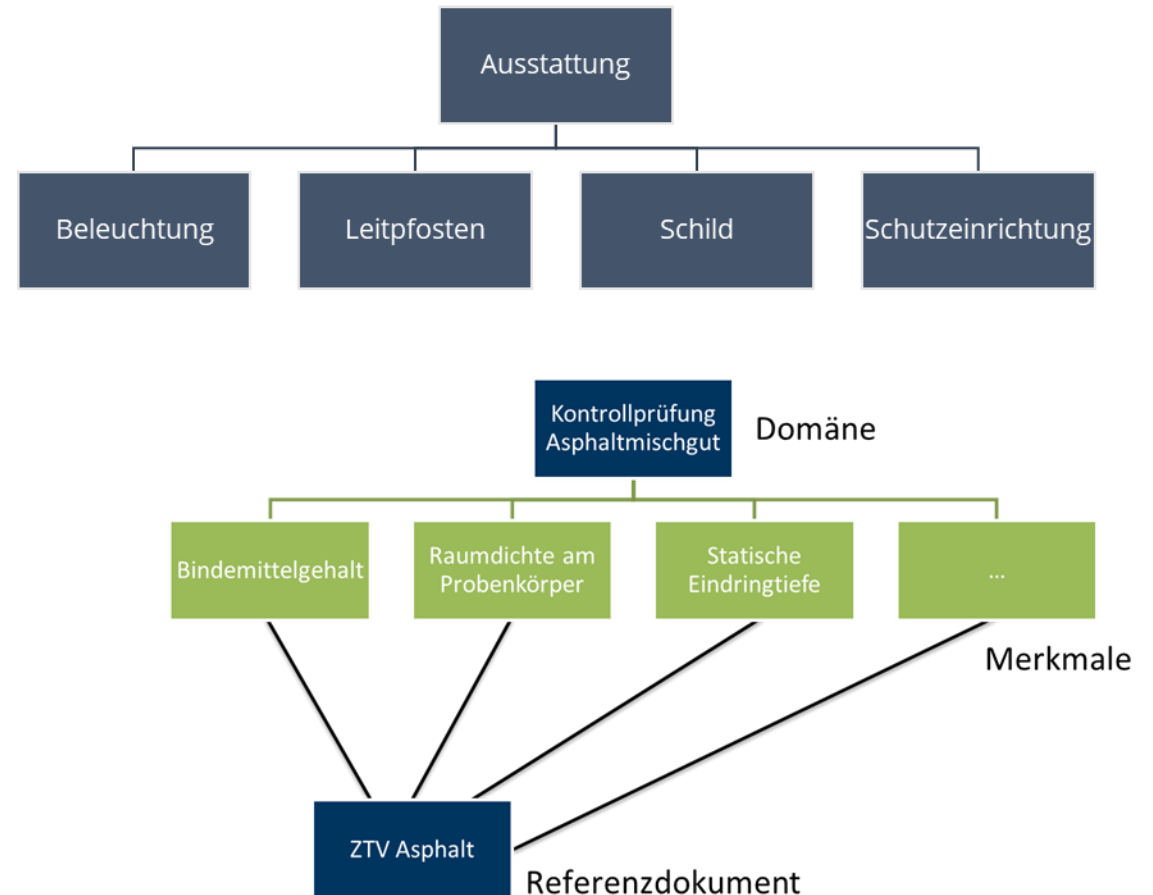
Ausstattung

Beleuchtung

Leitpfosten

Schild

Schutzeinrichtung

Kontrollprüfung Asphaltmischgut

Domäne

Bindemittelgehalt

Raumdichte am Probenkörper

Statische Eindringtiefe

...

Merkmale

ZTV Asphalt

Referenzdokument